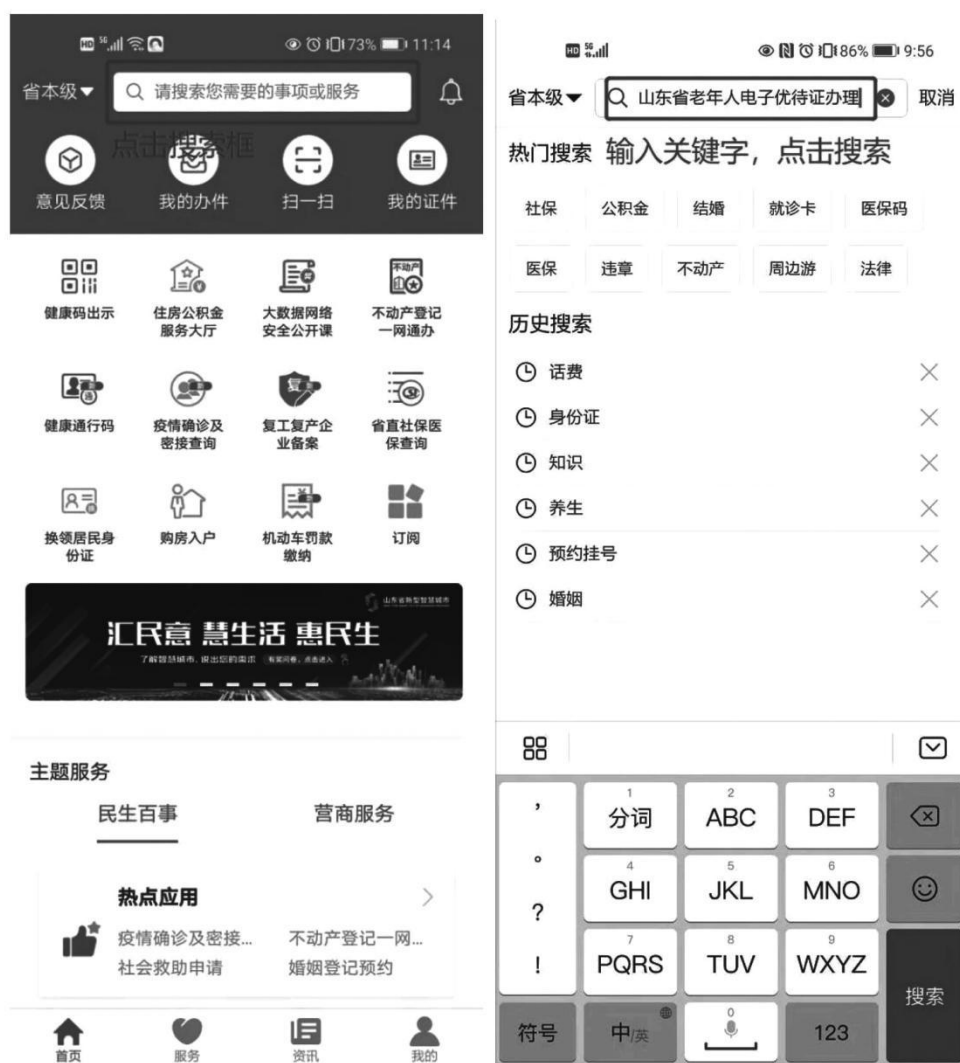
73% 11:14

省本级▼ 请搜索您需要的事项或服务

点击搜索框

意见反馈 我的办件 扫一扫 我的证件

健康码出示
住房公积金服务大厅
大数据网络安全公开课
不动产登记一网通办
健康通行码
疫情确诊及密接查询
复工复产企业备案
省直社保医保查询
换领居民身份证
购房入户
机动车罚款缴纳
订阅

汇民意 慧生活 惠民生

主题服务

民生百事 营商服务

热点应用

疫情确诊及密接... 不动产登记一网...
社会救助申请 婚姻登记预约

首页 服务 资讯 我的

86% 9:56

省本级▼ 山东省老年人电子优待证办理 取消

热门搜索 输入关键字，点击搜索

社保 公积金 结婚 就诊卡 医保码
医保 违章 不动产 周边游 法律

历史搜索

话费
身份证
知识
养生
预约挂号
婚姻

， 1 分词 2 ABC 3 DEF
。 4 GHI 5 JKL 6 MNO
? 
! 7 PQRS 8 TUV 9 WXYZ 搜索
符号 中/英 0 123